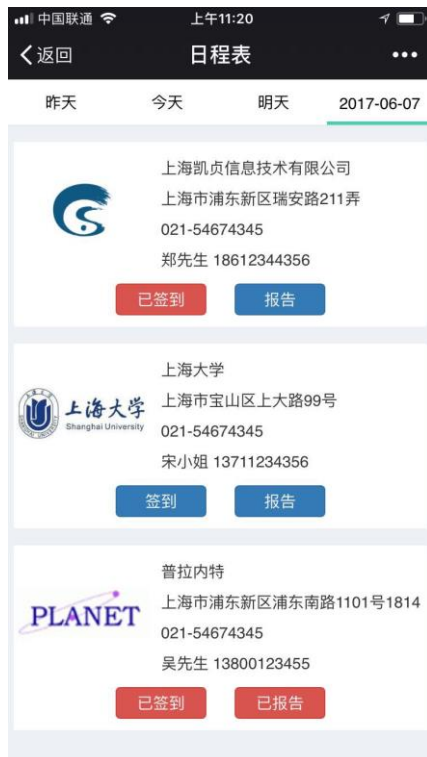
中国联通 上午11:20

返回 日程表 •••

昨天 今天 明天 2017-06-07

上海凯贞信息技术有限公司
上海市浦东新区瑞安路211弄
021-54674345
郑先生 18612344356
已签到 报告

上海大学 Shanghai University
上海大学
上海市宝山区上大路99号
021-54674345
宋小姐 13711234356
签到 报告

PLANET
普拉内特
上海市浦东新区浦东南路1101号1814
021-54674345
吴先生 13800123455
已签到 已报告